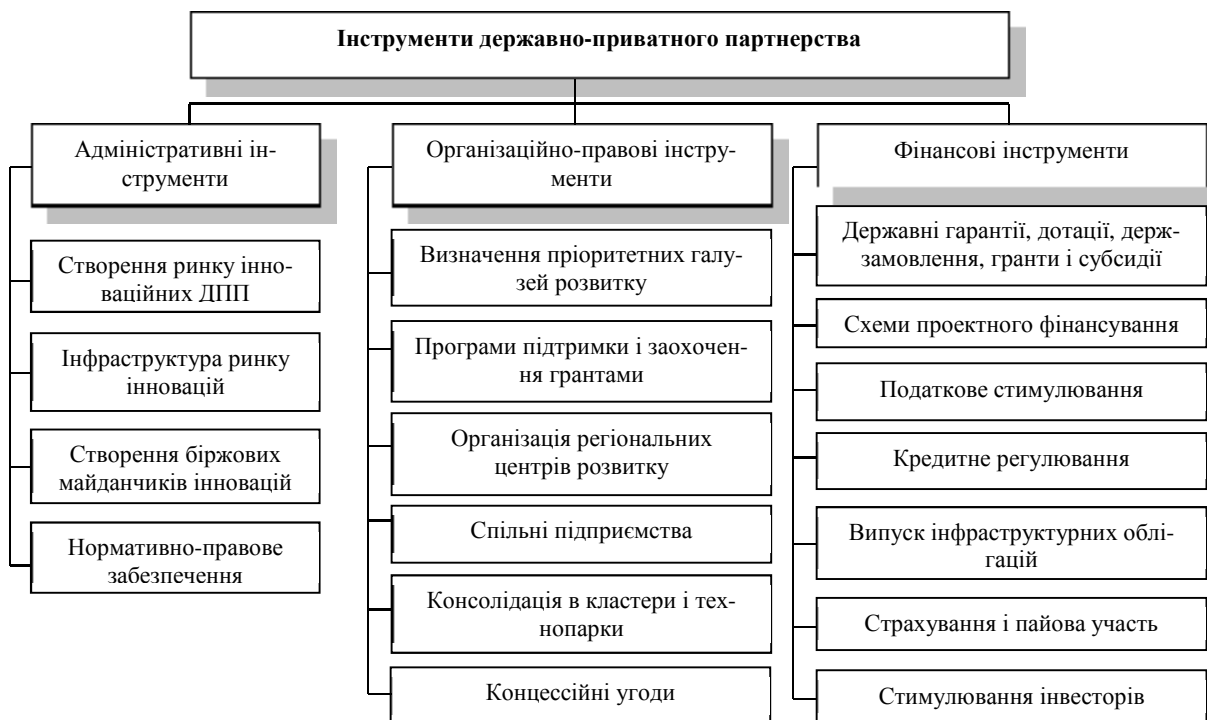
Інструменти державно-приватного партнерства

Адміністративні інструменти

Створення ринку інноваційних ДПП

Інфраструктура ринку інновацій

Створення біржових майданчиків інновацій

Нормативно-правове забезпечення

Організаційно-правові інструменти

Визначення пріоритетних галузей розвитку

Програми підтримки і заохочення грантами

Організація регіональних центрів розвитку

Спільні підприємства

Консолідація в кластери і технопарки

Концесійні угоди

Фінансові інструменти

Державні гарантії, дотації, держзамовлення, гранти і субсидії

Схеми проектного фінансування

Податкове стимулювання

Кредитне регулювання

Випуск інфраструктурних облігацій

Страхування і пайова участь

Стимулювання інвесторів